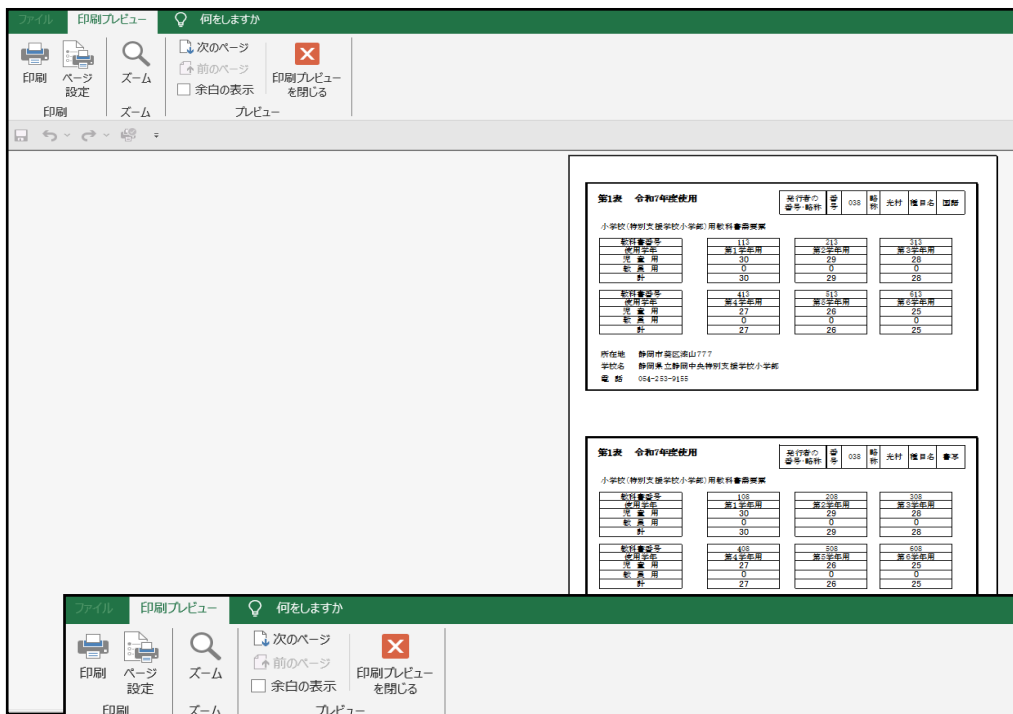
ファイル　印刷プレビュー　何をしますか

印刷　ページ設定　ズーム　次のページ　前のページ　余白の表示　印刷プレビューを閉じる

印刷　ズーム　プレビュー

第1表　令和7年度使用

| 発行者の番号・略称 | 番号 | 038 | 略称 | 光村 | 種目名 | 国語 |
|---|---|---|---|---|---|---|

小学校(特別支援学校小学部)用教科書需要票

| 教科書番号 | 113 | 213 | 313 |
|---|---|---|---|
| 使用学年 | 第1学年用 | 第2学年用 | 第3学年用 |
| 児童用 | 30 | 29 | 28 |
| 教員用 | 0 | 0 | 0 |
| 計 | 30 | 29 | 28 |

| 教科書番号 | 413 | 513 | 613 |
|---|---|---|---|
| 使用学年 | 第4学年用 | 第5学年用 | 第6学年用 |
| 児童用 | 27 | 26 | 25 |
| 教員用 | 0 | 0 | 0 |
| 計 | 27 | 26 | 25 |

所在地　静岡市葵区瀬山777
学校名　静岡県立静岡中央特別支援学校小学部
電話　054-253-9155

第1表　令和7年度使用

| 発行者の番号・略称 | 番号 | 038 | 略称 | 光村 | 種目名 | 書写 |
|---|---|---|---|---|---|---|

小学校(特別支援学校小学部)用教科書需要票

| 教科書番号 | 108 | 208 | 308 |
|---|---|---|---|
| 使用学年 | 第1学年用 | 第2学年用 | 第3学年用 |
| 児童用 | 30 | 29 | 28 |
| 教員用 | 0 | 0 | 0 |
| 計 | 30 | 29 | 28 |

| 教科書番号 | 408 | 508 | 608 |
|---|---|---|---|
| 使用学年 | 第4学年用 | 第5学年用 | 第6学年用 |
| 児童用 | 27 | 26 | 25 |
| 教員用 | 0 | 0 | 0 |
| 計 | 27 | 26 | 25 |

ファイル　印刷プレビュー　何をしますか

印刷　ページ設定　ズーム　次のページ　前のページ　余白の表示　印刷プレビューを閉じる

印刷　ズーム　プレビュー